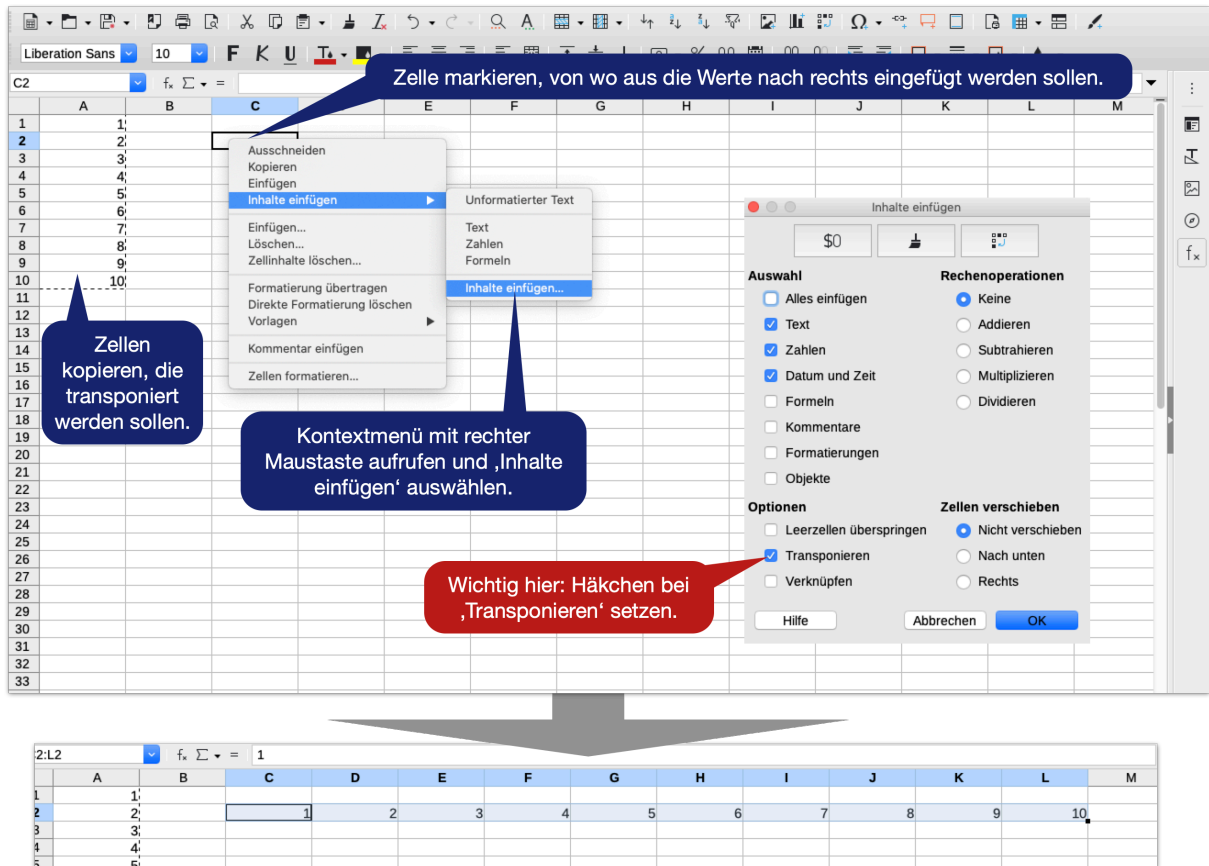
Liberation Sans 10 F K U

C2 $f_x$ $\Sigma$ =

Zelle markieren, von wo aus die Werte nach rechts eingefügt werden sollen.

| | A | B | C | E | F | G | H | I | J | K | L | M |
|---|---|---|---|---|---|---|---|---|---|---|---|---|
| 1 | 1 | | | | | | | | | | | |
| 2 | 2 | | | | | | | | | | | |
| 3 | 3 | | | | | | | | | | | |
| 4 | 4 | | | | | | | | | | | |
| 5 | 5 | | | | | | | | | | | |
| 6 | 6 | | | | | | | | | | | |
| 7 | 7 | | | | | | | | | | | |
| 8 | 8 | | | | | | | | | | | |
| 9 | 9 | | | | | | | | | | | |
| 10 | 10 | | | | | | | | | | | |

11 12 13 14 15 16 17 18 19 20 21 22 23 24 25 26 27 28 29 30 31 32 33

Ausschneiden
Kopieren
Einfügen
Inhalte einfügen
Einfügen...
Löschen...
Zellinhalte löschen...
Formatierung übertragen
Direkte Formatierung löschen
Vorlagen
Kommentar einfügen
Zellen formatieren...

Unformatierter Text
Text
Zahlen
Formeln
Inhalte einfügen...

Zellen kopieren, die transponiert werden sollen.

Kontextmenü mit rechter Maustaste aufrufen und ‚Inhalte einfügen‘ auswählen.

Inhalte einfügen
$0

Auswahl
Alles einfügen
Text
Zahlen
Datum und Zeit
Formeln
Kommentare
Formatierungen
Objekte

Rechenoperationen
Keine
Addieren
Subtrahieren
Multiplizieren
Dividieren

Optionen
Leerzellen überspringen
Transponieren
Verknüpfen

Zellen verschieben
Nicht verschieben
Nach unten
Rechts

Hilfe Abbrechen OK

Wichtig hier: Häkchen bei ‚Transponieren‘ setzen.

2:L2 $f_x$ $\Sigma$ = 1

| | A | B | C | D | E | F | G | H | I | J | K | L | M |
|---|---|---|---|---|---|---|---|---|---|---|---|---|---|
| 1 | 1 | | | | | | | | | | | | |
| 2 | 2 | | 1 | 2 | 3 | 4 | 5 | 6 | 7 | 8 | 9 | 10 | |
| 3 | 3 | | | | | | | | | | | | |
| 4 | 4 | | | | | | | | | | | | |
| 5 | 5 | | | | | | | | | | | | |